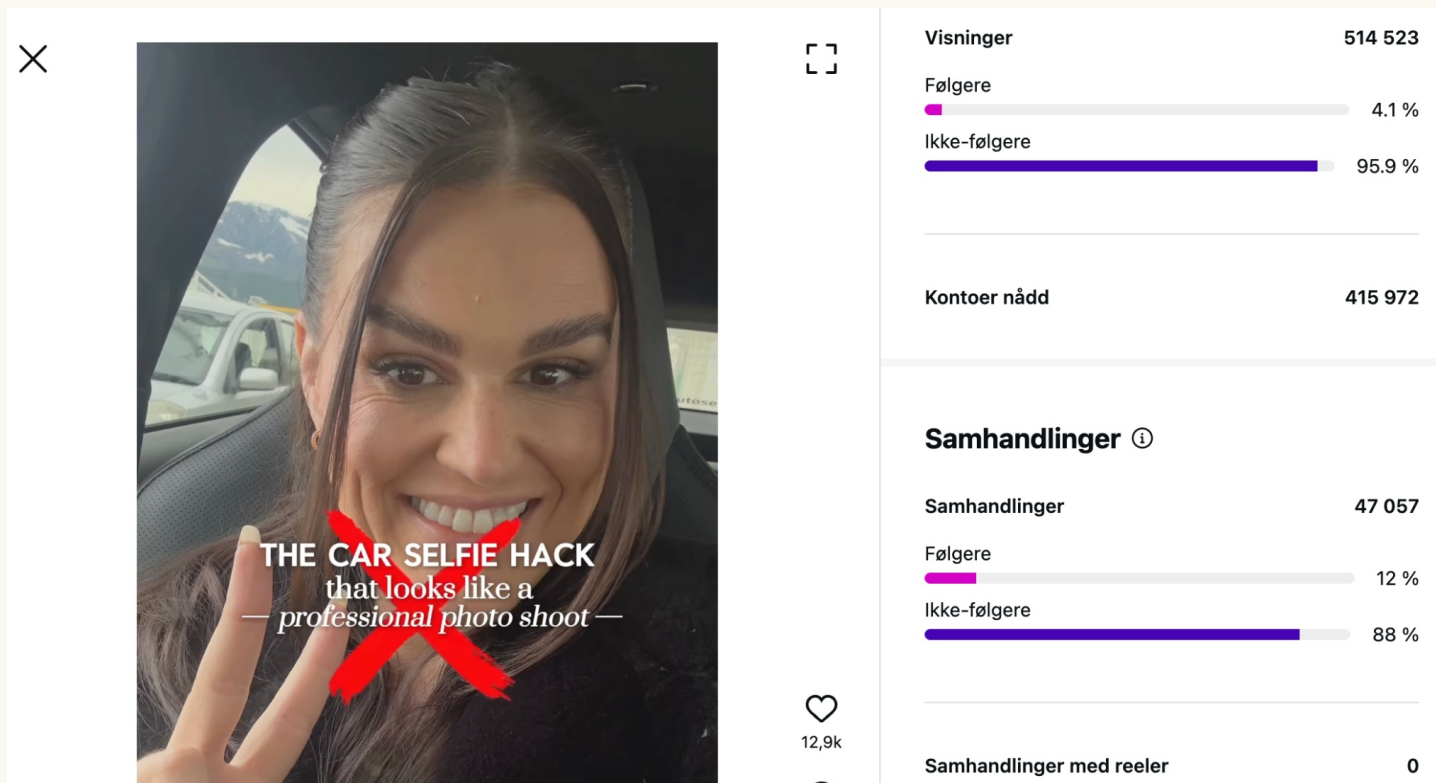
THE CAR SELFIE HACK
that looks like a
— professional photo shoot —

12,9k

Visninger 514 523

Følgere 4.1 %

Ikke-følgere 95.9 %

Kontoer nådd 415 972

Samhandlinger

Samhandlinger 47 057

Følgere 12 %

Ikke-følgere 88 %

Samhandlinger med reeler 0